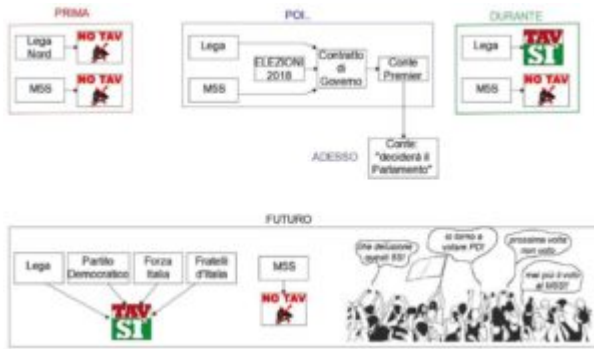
PRIMA

Lega Nord

NO TAV

M5S

NO TAV

POI...

Lega

M5S

ELEZIONI 2018

Contratto di Governo

Conte Premier

ADESSO

Conte: "deciderà il Parlamento"

DURANTE

Lega

TAV SI

M5S

FUTURO

Lega

Partito Democratico

Forza Italia

Fratelli d'Italia

TAV SI

M5S

NO TAV

Che delusione questi 5S!

si torna a votare PD!

prossime volte non voto

mai più il voto al M5S!